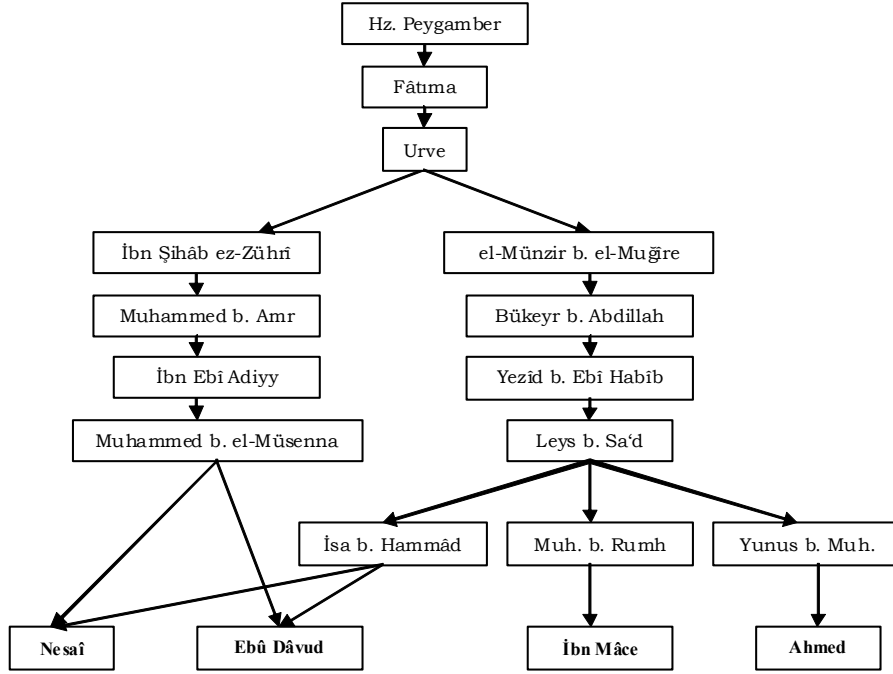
Hz. Peygamber

Fâtıma

Urve

İbn Şihâb ez-Zührî

Muhammed b. Amr

İbn Ebî Adiyy

Muhammed b. el-Müsenna

el-Münzir b. el-Muğîre

Bükeyr b. Abdillah

Yezîd b. Ebî Habîb

Leys b. Sa'd

İsa b. Hammâd

Muh. b. Rumh

Yunus b. Muh.

Nesaî

Ebû Dâvud

İbn Mâce

Ahmed